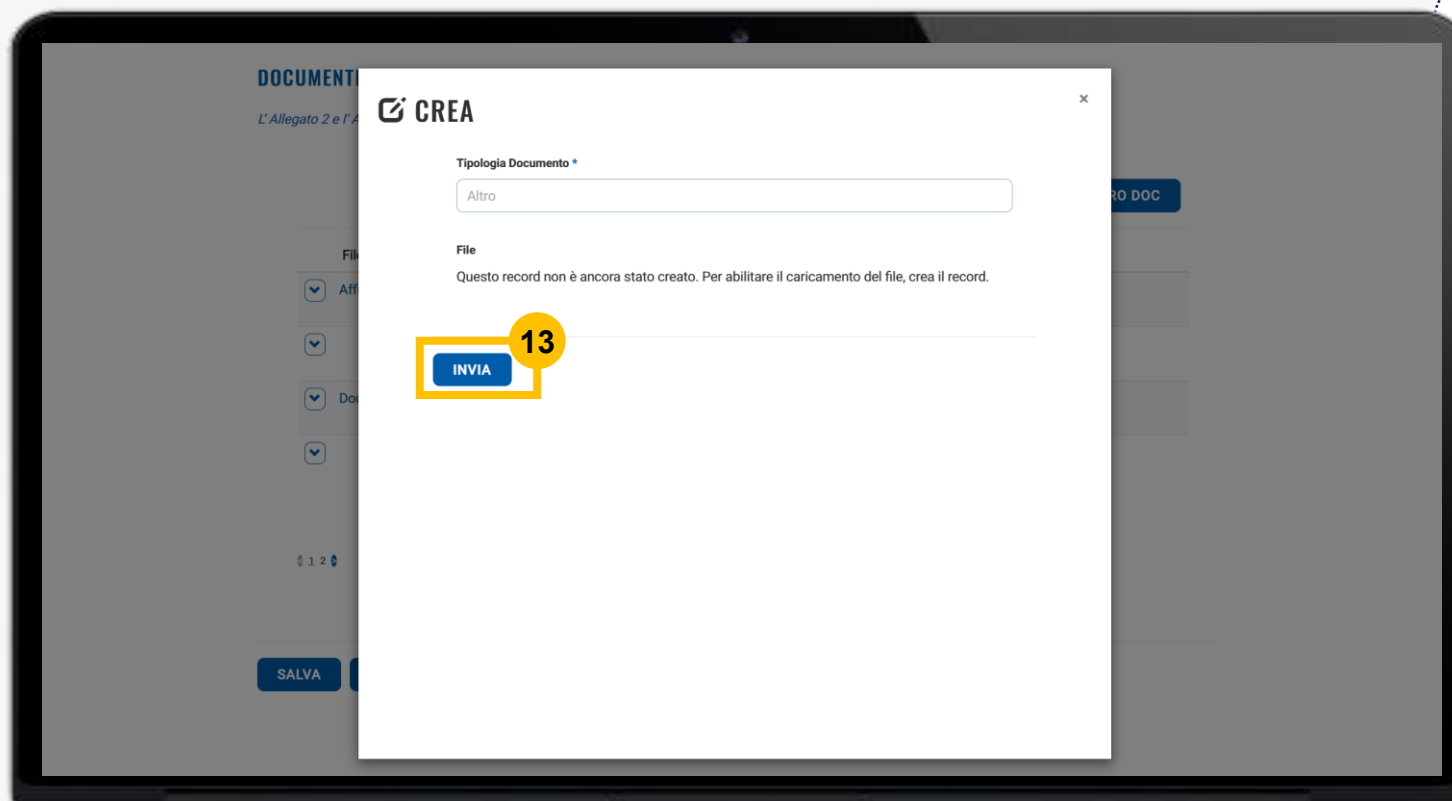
DOCUMENTI

L' Allegato 2 e l' A

RO DOC

Fil

Aff

Do

1 2

SALVA

CREA

×

Tipologia Documento *

Altro

File

Questo record non è ancora stato creato. Per abilitare il caricamento del file, crea il record.

13

INVIA